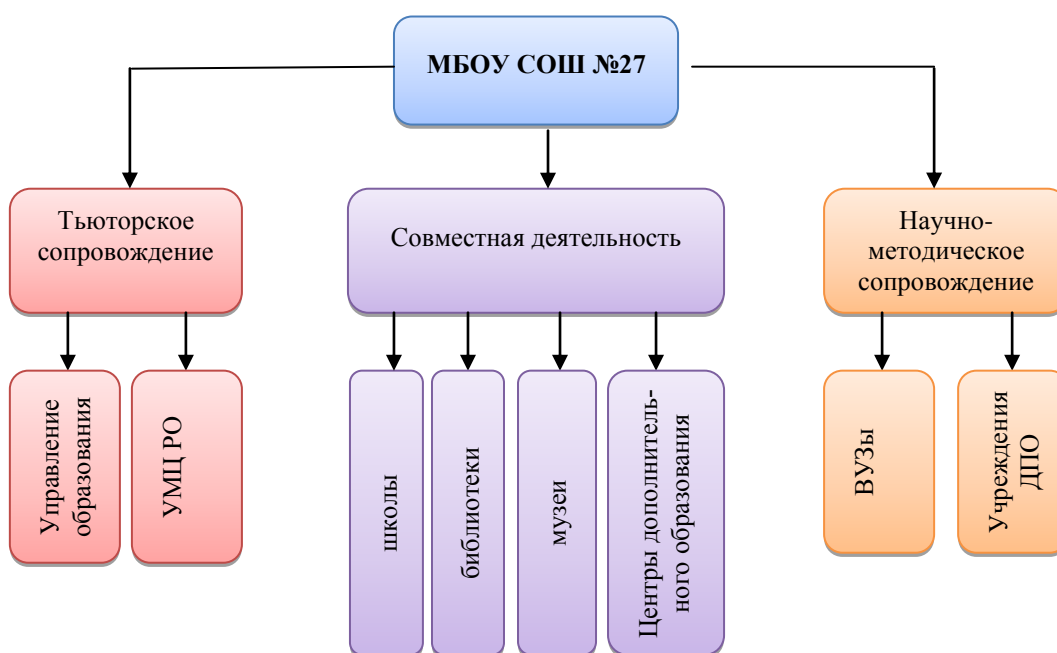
МБОУ СОШ №27

Тьюторское сопровождение

Совместная деятельность

Научно-методическое сопровождение

Управление образования

УМЦ РО

школы

библиотеки

музеи

Центры дополнительного образования

ВУЗы

Учреждения ДПО